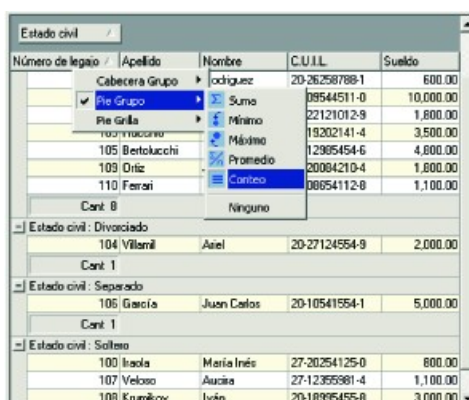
Estado civil

| Número de legajo | Apellido | Nombre | C.U.I.L. | Sueldo |
|---|---|---|---|---|
| | | odriguez | 20-26258788-1 | 600.00 |
| | | | 09544511-0 | 10,000.00 |
| | | | 22121012-9 | 1,800.00 |
| 103 | Trucchio | | 19202141-4 | 3,500.00 |
| 105 | Bertolucchi | | 12985454-6 | 4,800.00 |
| 109 | Ortiz | | 20084210-4 | 1,800.00 |
| 110 | Ferrari | | 08654112-8 | 1,100.00 |
| Cant 8 | | | | |
| Estado civil : Divorciado | | | | |
| 104 | Villamil | Ariel | 20-27124554-9 | 2,000.00 |
| Cant 1 | | | | |
| Estado civil : Separado | | | | |
| 106 | García | Juan Carlos | 20-10541554-1 | 5,000.00 |
| Cant 1 | | | | |
| Estado civil : Soltero | | | | |
| 100 | Iraola | María Inés | 27-20254125-0 | 800.00 |
| 107 | Veloso | Aucira | 27-12355981-4 | 1,100.00 |
| 108 | Krumikov | Iván | 20-18995455-8 | 3,000.00 |

Cabecera Grupo
Pie Grupo
Pie Grilla

Suma
Mínimo
Máximo
Promedio
Conteo
Ninguno